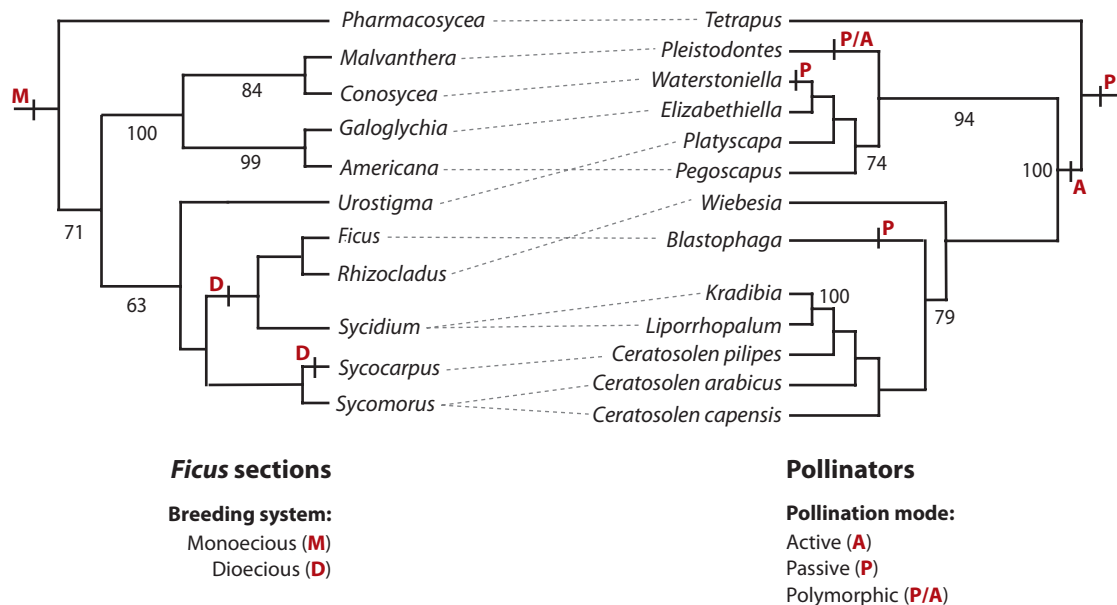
M
Pharmacosycea
Tetrapus
P
Malvanthera
Pleistodontes
P/A
84
Conosycea
Waterstoniella
P
100
Galoglychia
Elizabethiella
94
99
Americana
Platyscapa
Pegoscapus
74
100
A
Urostigma
Wiebesia
71
Ficus
Blastophaga
P
D
Rhizocladus
63
Kradibia
100
Sycidium
Liporrhopalum
79
D
Sycocarpus
Ceratosolen pilipes
Ceratosolen arabicus
Sycomorus
Ceratosolen capensis

Ficus sections

Breeding system:
Monoecious (M)
Dioecious (D)

Pollinators

Pollination mode:
Active (A)
Passive (P)
Polymorphic (P/A)